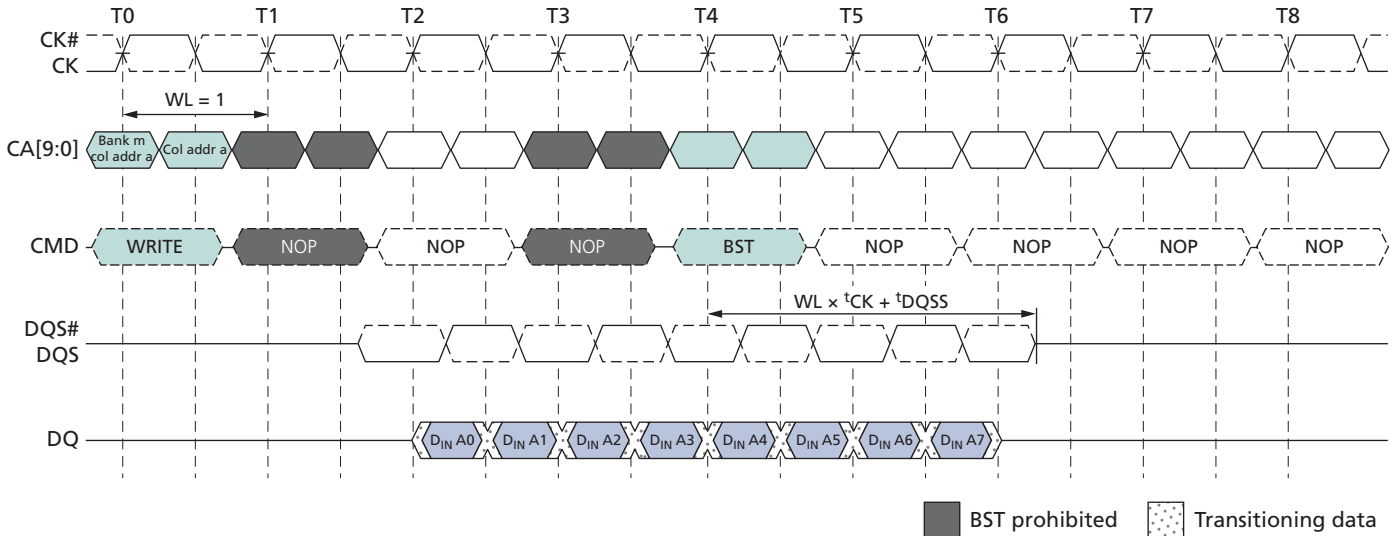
T0 T1 T2 T3 T4 T5 T6 T7 T8

CK#
CK

WL = 1

CA[9:0] Bank m col addr a Col addr a

CMD WRITE NOP NOP NOP BST NOP NOP NOP NOP

WL × $^{t}$CK + $^{t}$DQSS

DQS#
DQS

DQ $D_{IN}$ A0 $D_{IN}$ A1 $D_{IN}$ A2 $D_{IN}$ A3 $D_{IN}$ A4 $D_{IN}$ A5 $D_{IN}$ A6 $D_{IN}$ A7

BST prohibited Transitioning data